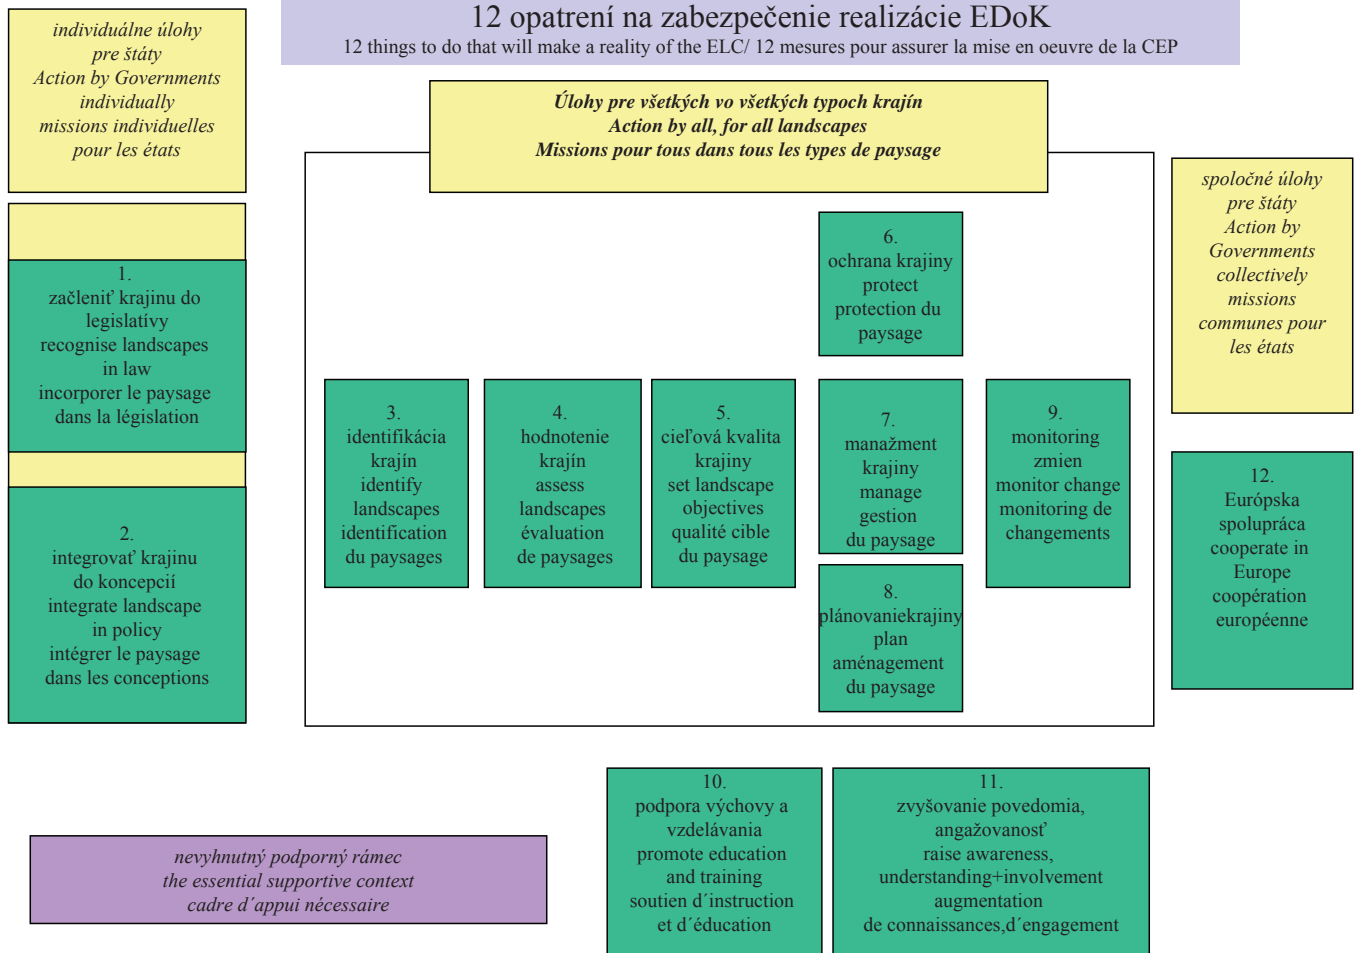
12 opatrení na zabezpečenie realizácie EDoK
12 things to do that will make a reality of the ELC/ 12 mesures pour assurer la mise en oeuvre de la CEP

individuálne úlohy pre štáty Action by Governments individually missions individuelles pour les états

Úlohy pre všetkých vo všetkých typoch krajín
Action by all, for all landscapes
Missions pour tous dans tous les types de paysage

spoločné úlohy pre štáty Action by Governments collectively missions communes pour les états

1. začleniť krajinu do legislatívy recognise landscapes in law incorporer le paysage dans la législation

2. integrovať krajinu do koncepcií integrate landscape in policy intégrer le paysage dans les conceptions

3. identifikácia krajín identify landscapes identification du paysages

4. hodnotenie krajín assess landscapes évaluation de paysages

5. cieľová kvalita krajiny set landscape objectives qualité cible du paysage

6. ochrana krajiny protect protection du paysage

7. manažment krajiny manage gestion du paysage

8. plánovaniekrajiny plan aménagement du paysage

9. monitoring zmien monitor change monitoring de changements

12. Európska spolupráca cooperate in Europe coopération européenne

10. podpora výchovy a vzdelávania promote education and training soutien d´instruction et d´éducation

11. zvyšovanie povedomia, angažovanosť raise awareness, understanding+involvement augmentation de connaissances,d´engagement

nevyhnutný podporný rámec
the essential supportive context
cadre d´appui nécessaire